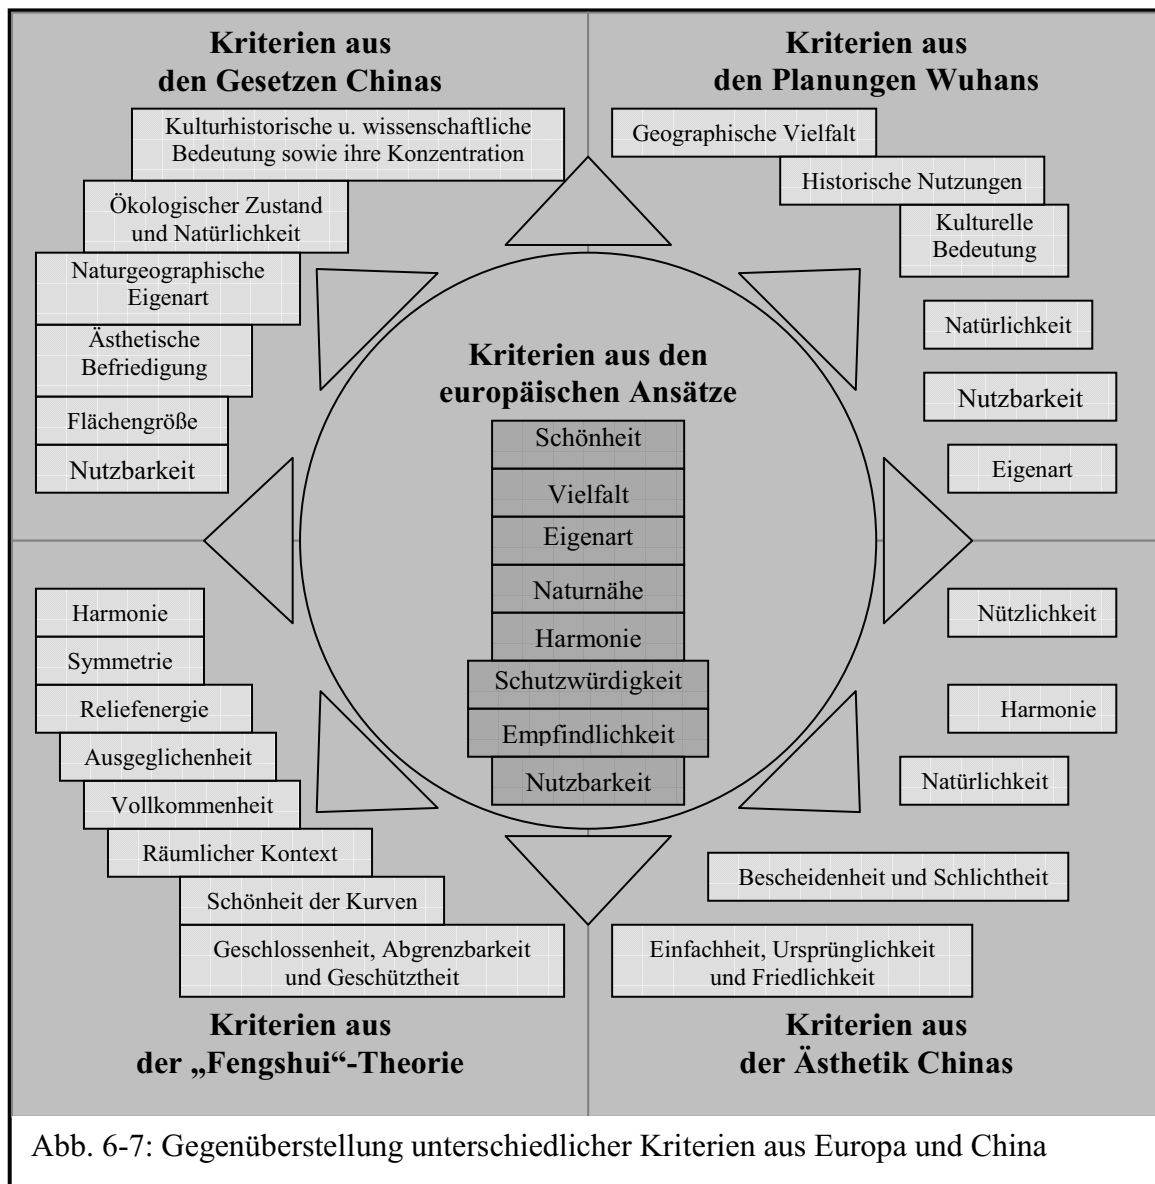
Kriterien aus den Gesetzen Chinas

Kulturhistorische u. wissenschaftliche Bedeutung sowie ihre Konzentration

Ökologischer Zustand und Natürlichkeit

Naturgeographische Eigenart

Ästhetische Befriedigung

Flächengröße

Nutzbarkeit

Kriterien aus den Planungen Wuhans

Geographische Vielfalt

Historische Nutzungen

Kulturelle Bedeutung

Natürlichkeit

Nutzbarkeit

Eigenart

Kriterien aus den europäischen Ansätze

Schönheit

Vielfalt

Eigenart

Naturnähe

Harmonie

Schutzwürdigkeit

Empfindlichkeit

Nutzbarkeit

Harmonie

Symmetrie

Reliefenergie

Ausgeglichenheit

Vollkommenheit

Räumlicher Kontext

Schönheit der Kurven

Geschlossenheit, Abgrenzbarkeit und Geschütztheit

Kriterien aus der „Fengshui"-Theorie

Nützlichkeit

Harmonie

Natürlichkeit

Bescheidenheit und Schlichtheit

Einfachheit, Ursprünglichkeit und Friedlichkeit

Kriterien aus der Ästhetik Chinas

Abb. 6-7: Gegenüberstellung unterschiedlicher Kriterien aus Europa und China